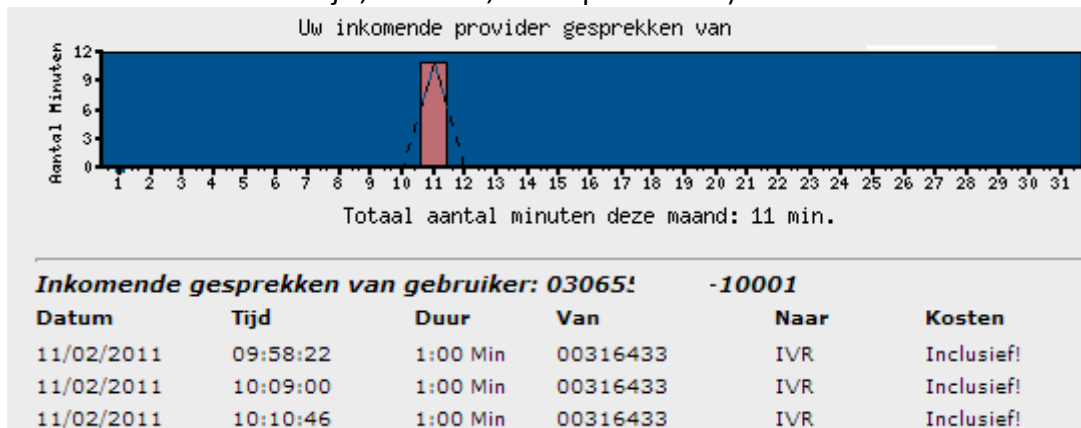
Uw inkomende provider gesprekken van

Aantal Minuten

12
9
6
3
0

1 2 3 4 5 6 7 8 9 10 11 12 13 14 15 16 17 18 19 20 21 22 23 24 25 26 27 28 29 30 31

Totaal aantal minuten deze maand: 11 min.

Inkomende gesprekken van gebruiker: 03065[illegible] -10001

| Datum | Tijd | Duur | Van | Naar | Kosten |
|---|---|---|---|---|---|
| 11/02/2011 | 09:58:22 | 1:00 Min | 00316433 | IVR | Inclusief! |
| 11/02/2011 | 10:09:00 | 1:00 Min | 00316433 | IVR | Inclusief! |
| 11/02/2011 | 10:10:46 | 1:00 Min | 00316433 | IVR | Inclusief! |